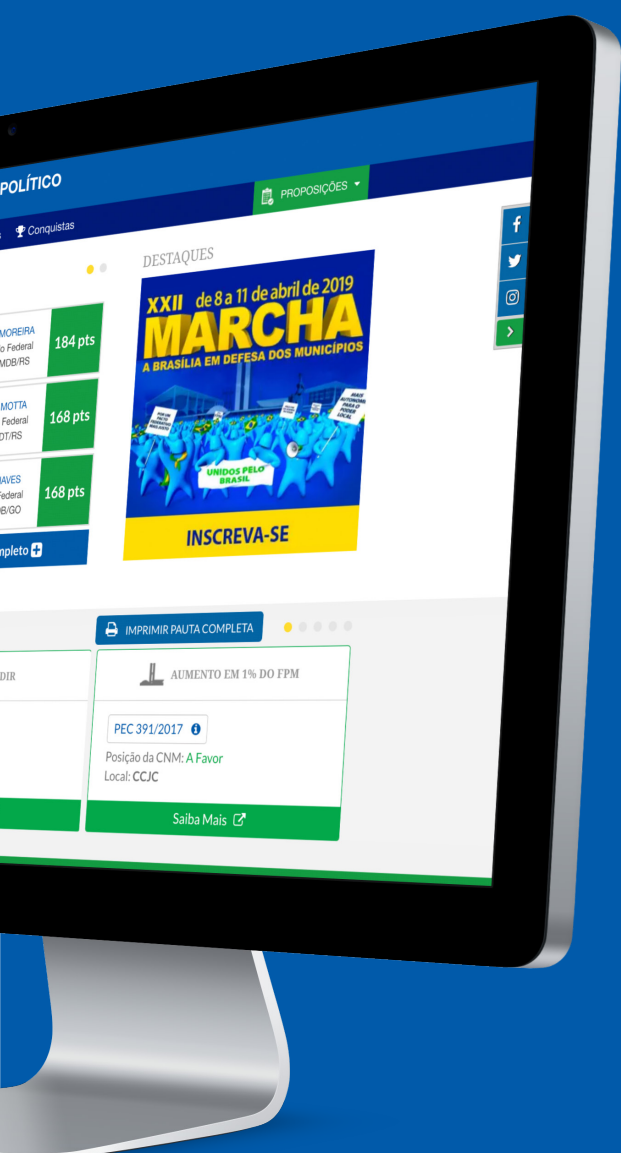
POLÍTICO

PROPOSIÇÕES

s Conquistas

DESTAQUES

XXII de 8 a 11 de abril de 2019
MARCHA
A BRASÍLIA EM DEFESA DOS MUNICÍPIOS

UNIDOS PELO BRASIL

INSCREVA-SE

MOREIRA
o Federal
MDB/RS
184 pts

MOTTA
Federal
DT/RS
168 pts

AVES
Federal
B/GO
168 pts

mpleto

IMPRIMIR PAUTA COMPLETA

DIR

AUMENTO EM 1% DO FPM

PEC 391/2017

Posição da CNM: A Favor
Local: CCJC

Saiba Mais